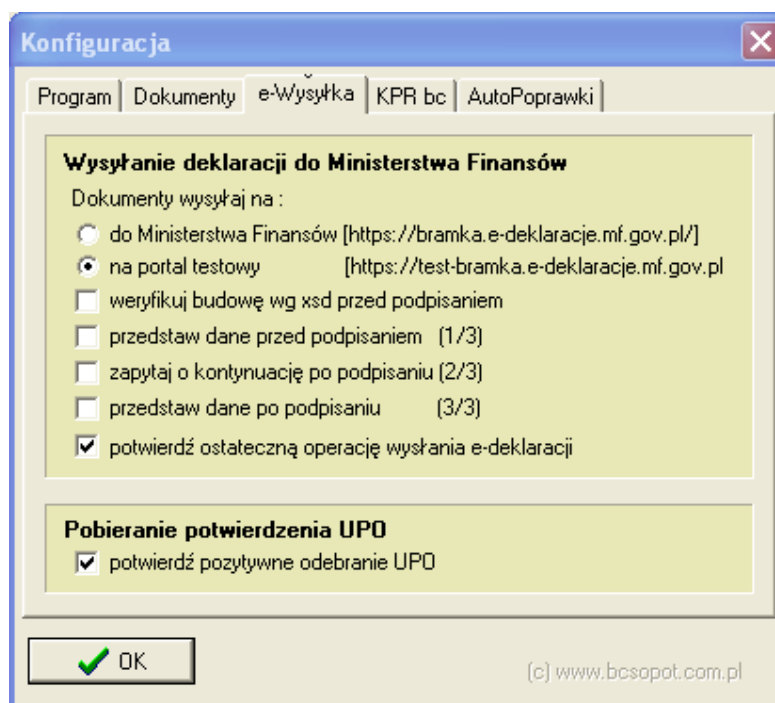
Konfiguracja

Program | Dokumenty | e-Wysyłka | KPR bc | AutoPoprawki

Wysyłanie deklaracji do Ministerstwa Finansów

Dokumenty wysyłaj na :

do Ministerstwa Finansów [https://bramka.e-deklaracje.mf.gov.pl/]

na portal testowy [https://test-bramka.e-deklaracje.mf.gov.pl

weryfikuj budowę wg xsd przed podpisaniem

przedstaw dane przed podpisaniem (1/3)

zapytaj o kontynuację po podpisaniu (2/3)

przedstaw dane po podpisaniu (3/3)

potwierdź ostateczną operację wysłania e-deklaracji

Pobieranie potwierdzenia UPO

potwierdź pozytywne odebranie UPO

OK

(c) www.bcsopot.com.pl